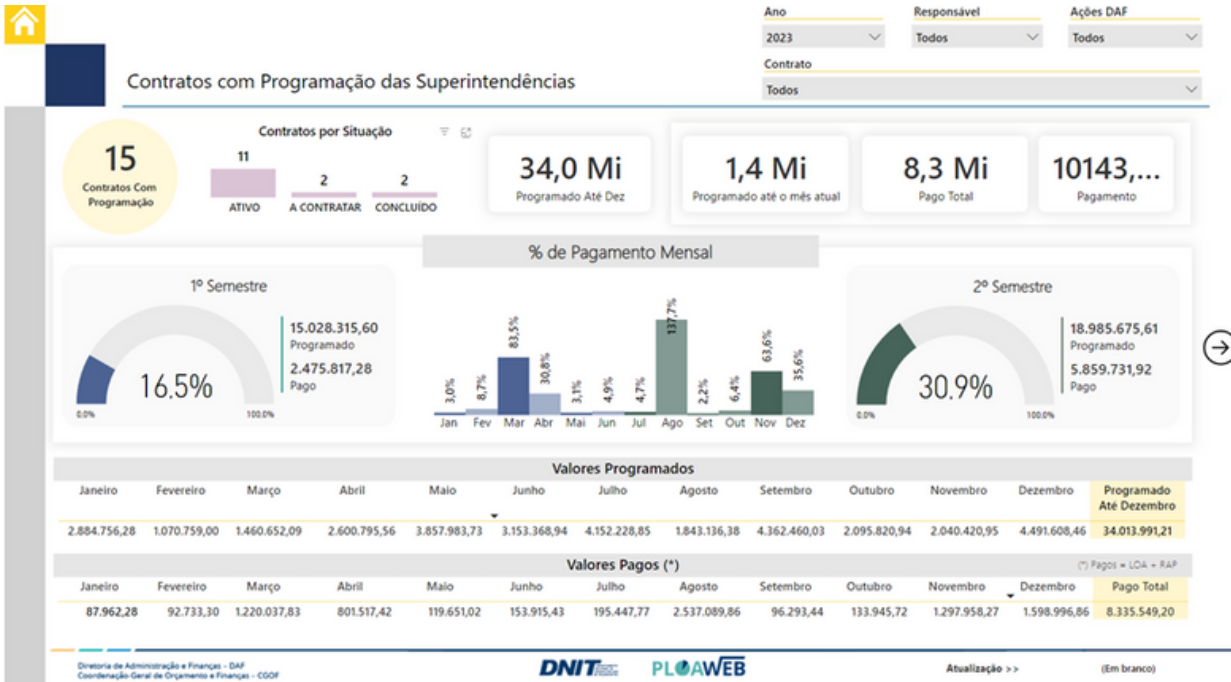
Ano
2023
Responsável
Todos
Ações DAF
Todos
Contrato
Todos

Contratos com Programação das Superintendências

15
Contratos Com Programação

Contratos por Situação
11
ATIVO
2
A CONTRATAR
2
CONCLUÍDO

34,0 Mi
Programado Até Dez

1,4 Mi
Programado até o mês atual

8,3 Mi
Pago Total

10143,...
Pagamento

% de Pagamento Mensal

1º Semestre
16.5%
0.0%
100.0%
15.028.315,60
Programado
2.475.817,28
Pago

3,0%
8,7%
83,5%
30,8%
3,1%
4,9%
4,7%
137,7%
2,2%
6,4%
63,6%
35,6%
Jan Fev Mar Abr Mai Jun Jul Ago Set Out Nov Dez

2º Semestre
30.9%
0.0%
100.0%
18.985.675,61
Programado
5.859.731,92
Pago

Valores Programados

| Janeiro | Fevereiro | Março | Abril | Maio | Junho | Julho | Agosto | Setembro | Outubro | Novembro | Dezembro | Programado Até Dezembro |
|---|---|---|---|---|---|---|---|---|---|---|---|---|
| 2.884.756,28 | 1.070.759,00 | 1.460.652,09 | 2.600.795,56 | 3.857.983,73 | 3.153.368,94 | 4.152.228,85 | 1.843.136,38 | 4.362.460,03 | 2.095.820,94 | 2.040.420,95 | 4.491.608,46 | 34.013.991,21 |

Valores Pagos (*)
(*) Pagos = LOA + RAP

| Janeiro | Fevereiro | Março | Abril | Maio | Junho | Julho | Agosto | Setembro | Outubro | Novembro | Dezembro | Pago Total |
|---|---|---|---|---|---|---|---|---|---|---|---|---|
| 87.962,28 | 92.733,30 | 1.220.037,83 | 801.517,42 | 119.651,02 | 153.915,43 | 195.447,77 | 2.537.089,86 | 96.293,44 | 133.945,72 | 1.297.958,27 | 1.598.996,86 | 8.335.549,20 |

Diretoria de Administração e Finanças - DAF
Coordenação-Geral de Orçamento e Finanças - CGOF
DNIT
PLOAWEB
Atualização >>
(Em branco)